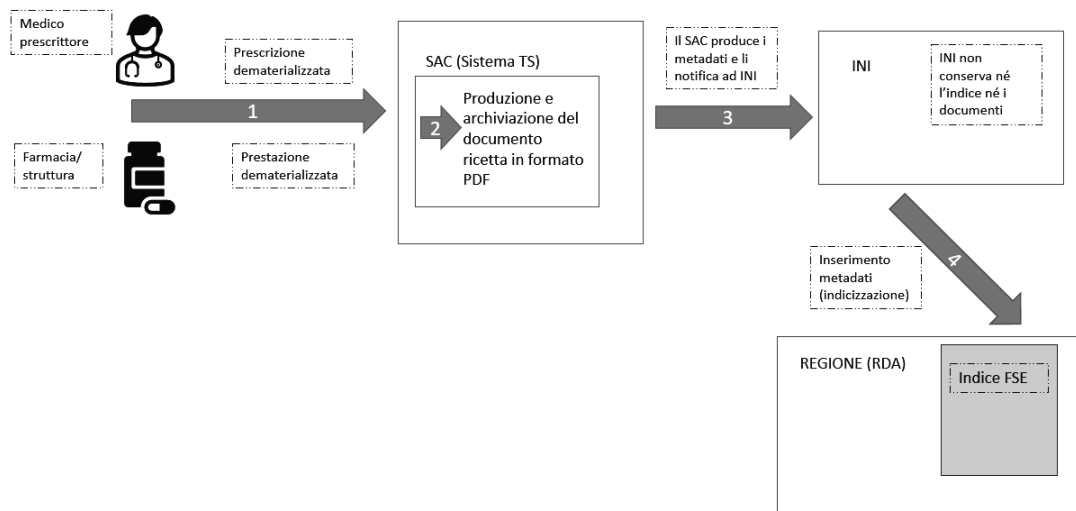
Medico prescrittore

Prescrizione dematerializzata

1

Farmacia/ struttura

Prestazione dematerializzata

SAC (Sistema TS)

2

Produzione e archiviazione del documento ricetta in formato PDF

Il SAC produce i metadati e li notifica ad INI

3

INI

INI non conserva né l'indice né i documenti

4

Inserimento metadati (indicizzazione)

REGIONE (RDA)

Indice FSE